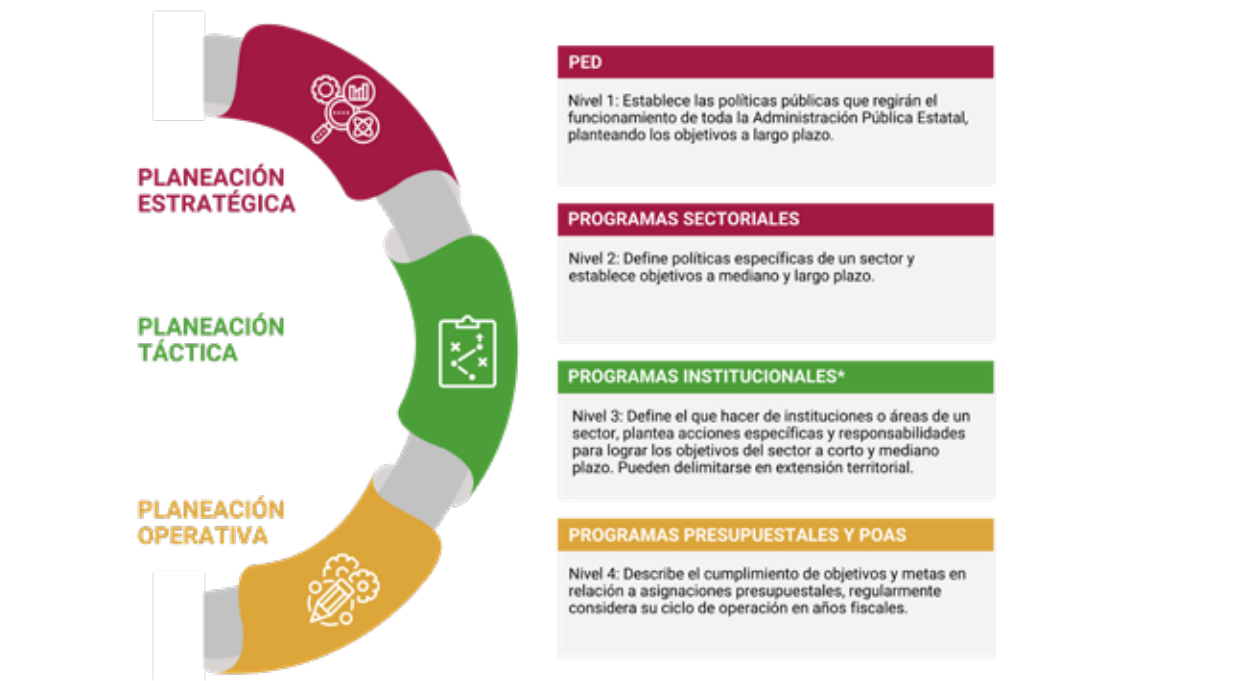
PLANEACIÓN ESTRATÉGICA

PLANEACIÓN TÁCTICA

PLANEACIÓN OPERATIVA

PED

Nivel 1: Establece las políticas públicas que regirán el funcionamiento de toda la Administración Pública Estatal, planteando los objetivos a largo plazo.

PROGRAMAS SECTORIALES

Nivel 2: Define políticas específicas de un sector y establece objetivos a mediano y largo plazo.

PROGRAMAS INSTITUCIONALES*

Nivel 3: Define el que hacer de instituciones o áreas de un sector, plantea acciones específicas y responsabilidades para lograr los objetivos del sector a corto y mediano plazo. Pueden delimitarse en extensión territorial.

PROGRAMAS PRESUPUESTALES Y POAS

Nivel 4: Describe el cumplimiento de objetivos y metas en relación a asignaciones presupuestales, regularmente considera su ciclo de operación en años fiscales.